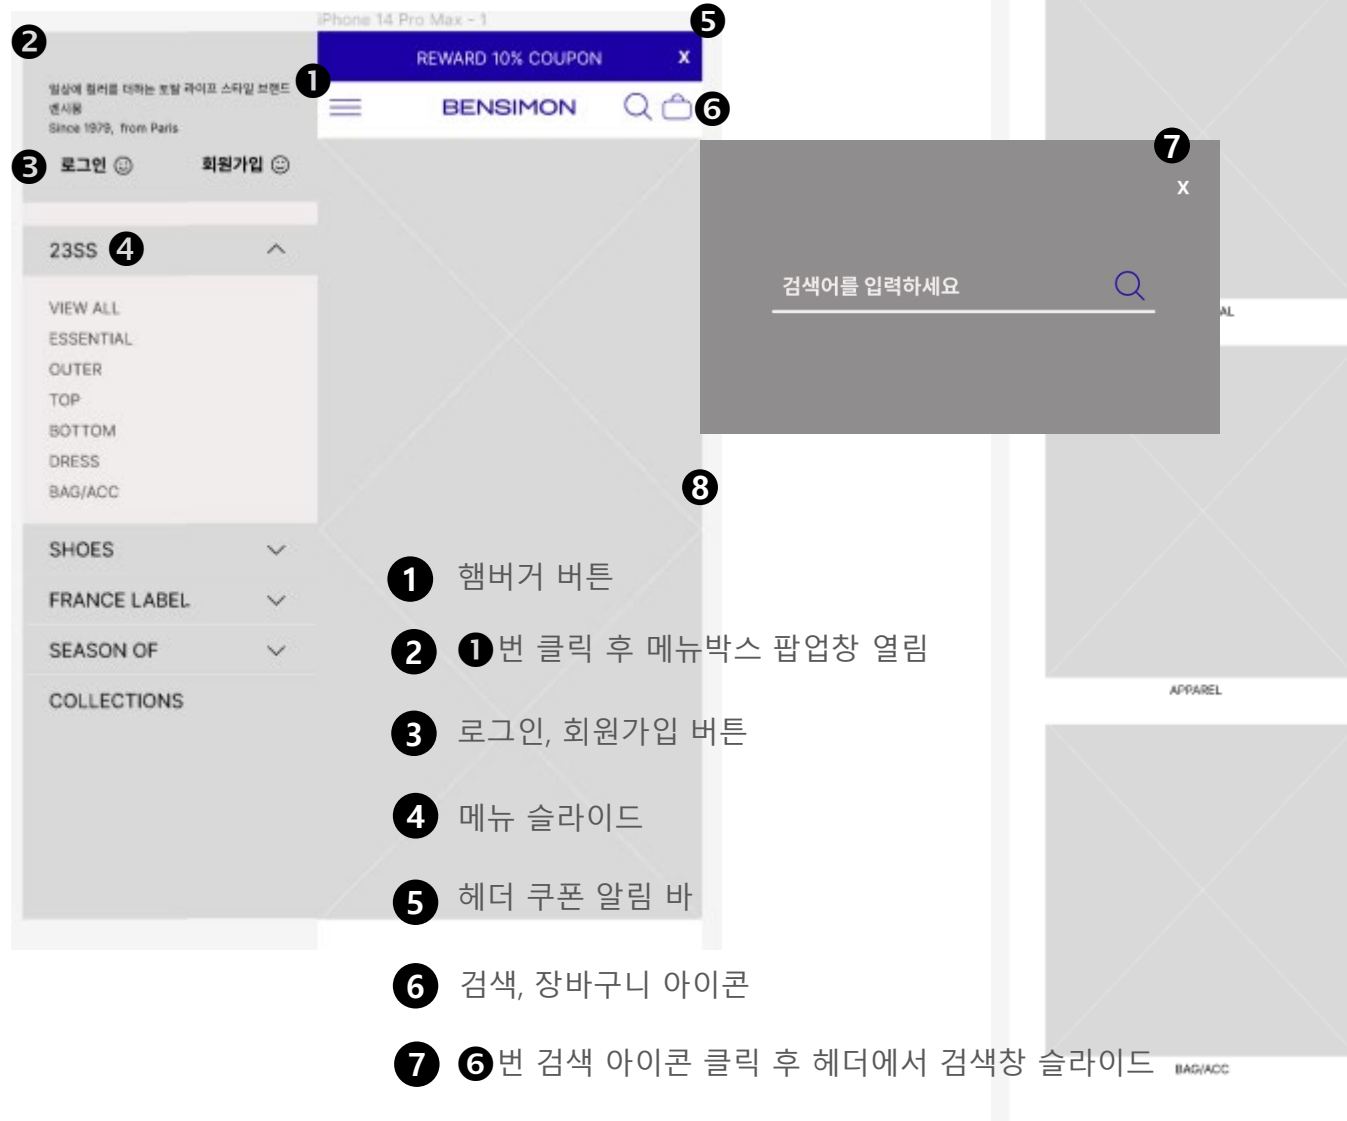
iPhone 14 Pro Max - 1

5

REWARD 10% COUPON x

2

일상에 컬러를 더하는 프렌치 라이프 스타일 브랜드 벤시몽
Since 1979, from Paris

1

BENSIMON

6

7

x

3 로그인 ☺ 회원가입 ☺

23SS 4

검색어를 입력하세요

VIEW ALL
ESSENTIAL
OUTER
TOP
BOTTOM
DRESS
BAG/ACC

8

SHOES
FRANCE LABEL
SEASON OF
COLLECTIONS

AL

APPAREL

BAG/ACC

1 햄버거 버튼

2 1번 클릭 후 메뉴박스 팝업창 열림

3 로그인, 회원가입 버튼

4 메뉴 슬라이드

5 헤더 쿠폰 알림 바

6 검색, 장바구니 아이콘

7 6번 검색 아이콘 클릭 후 헤더에서 검색창 슬라이드